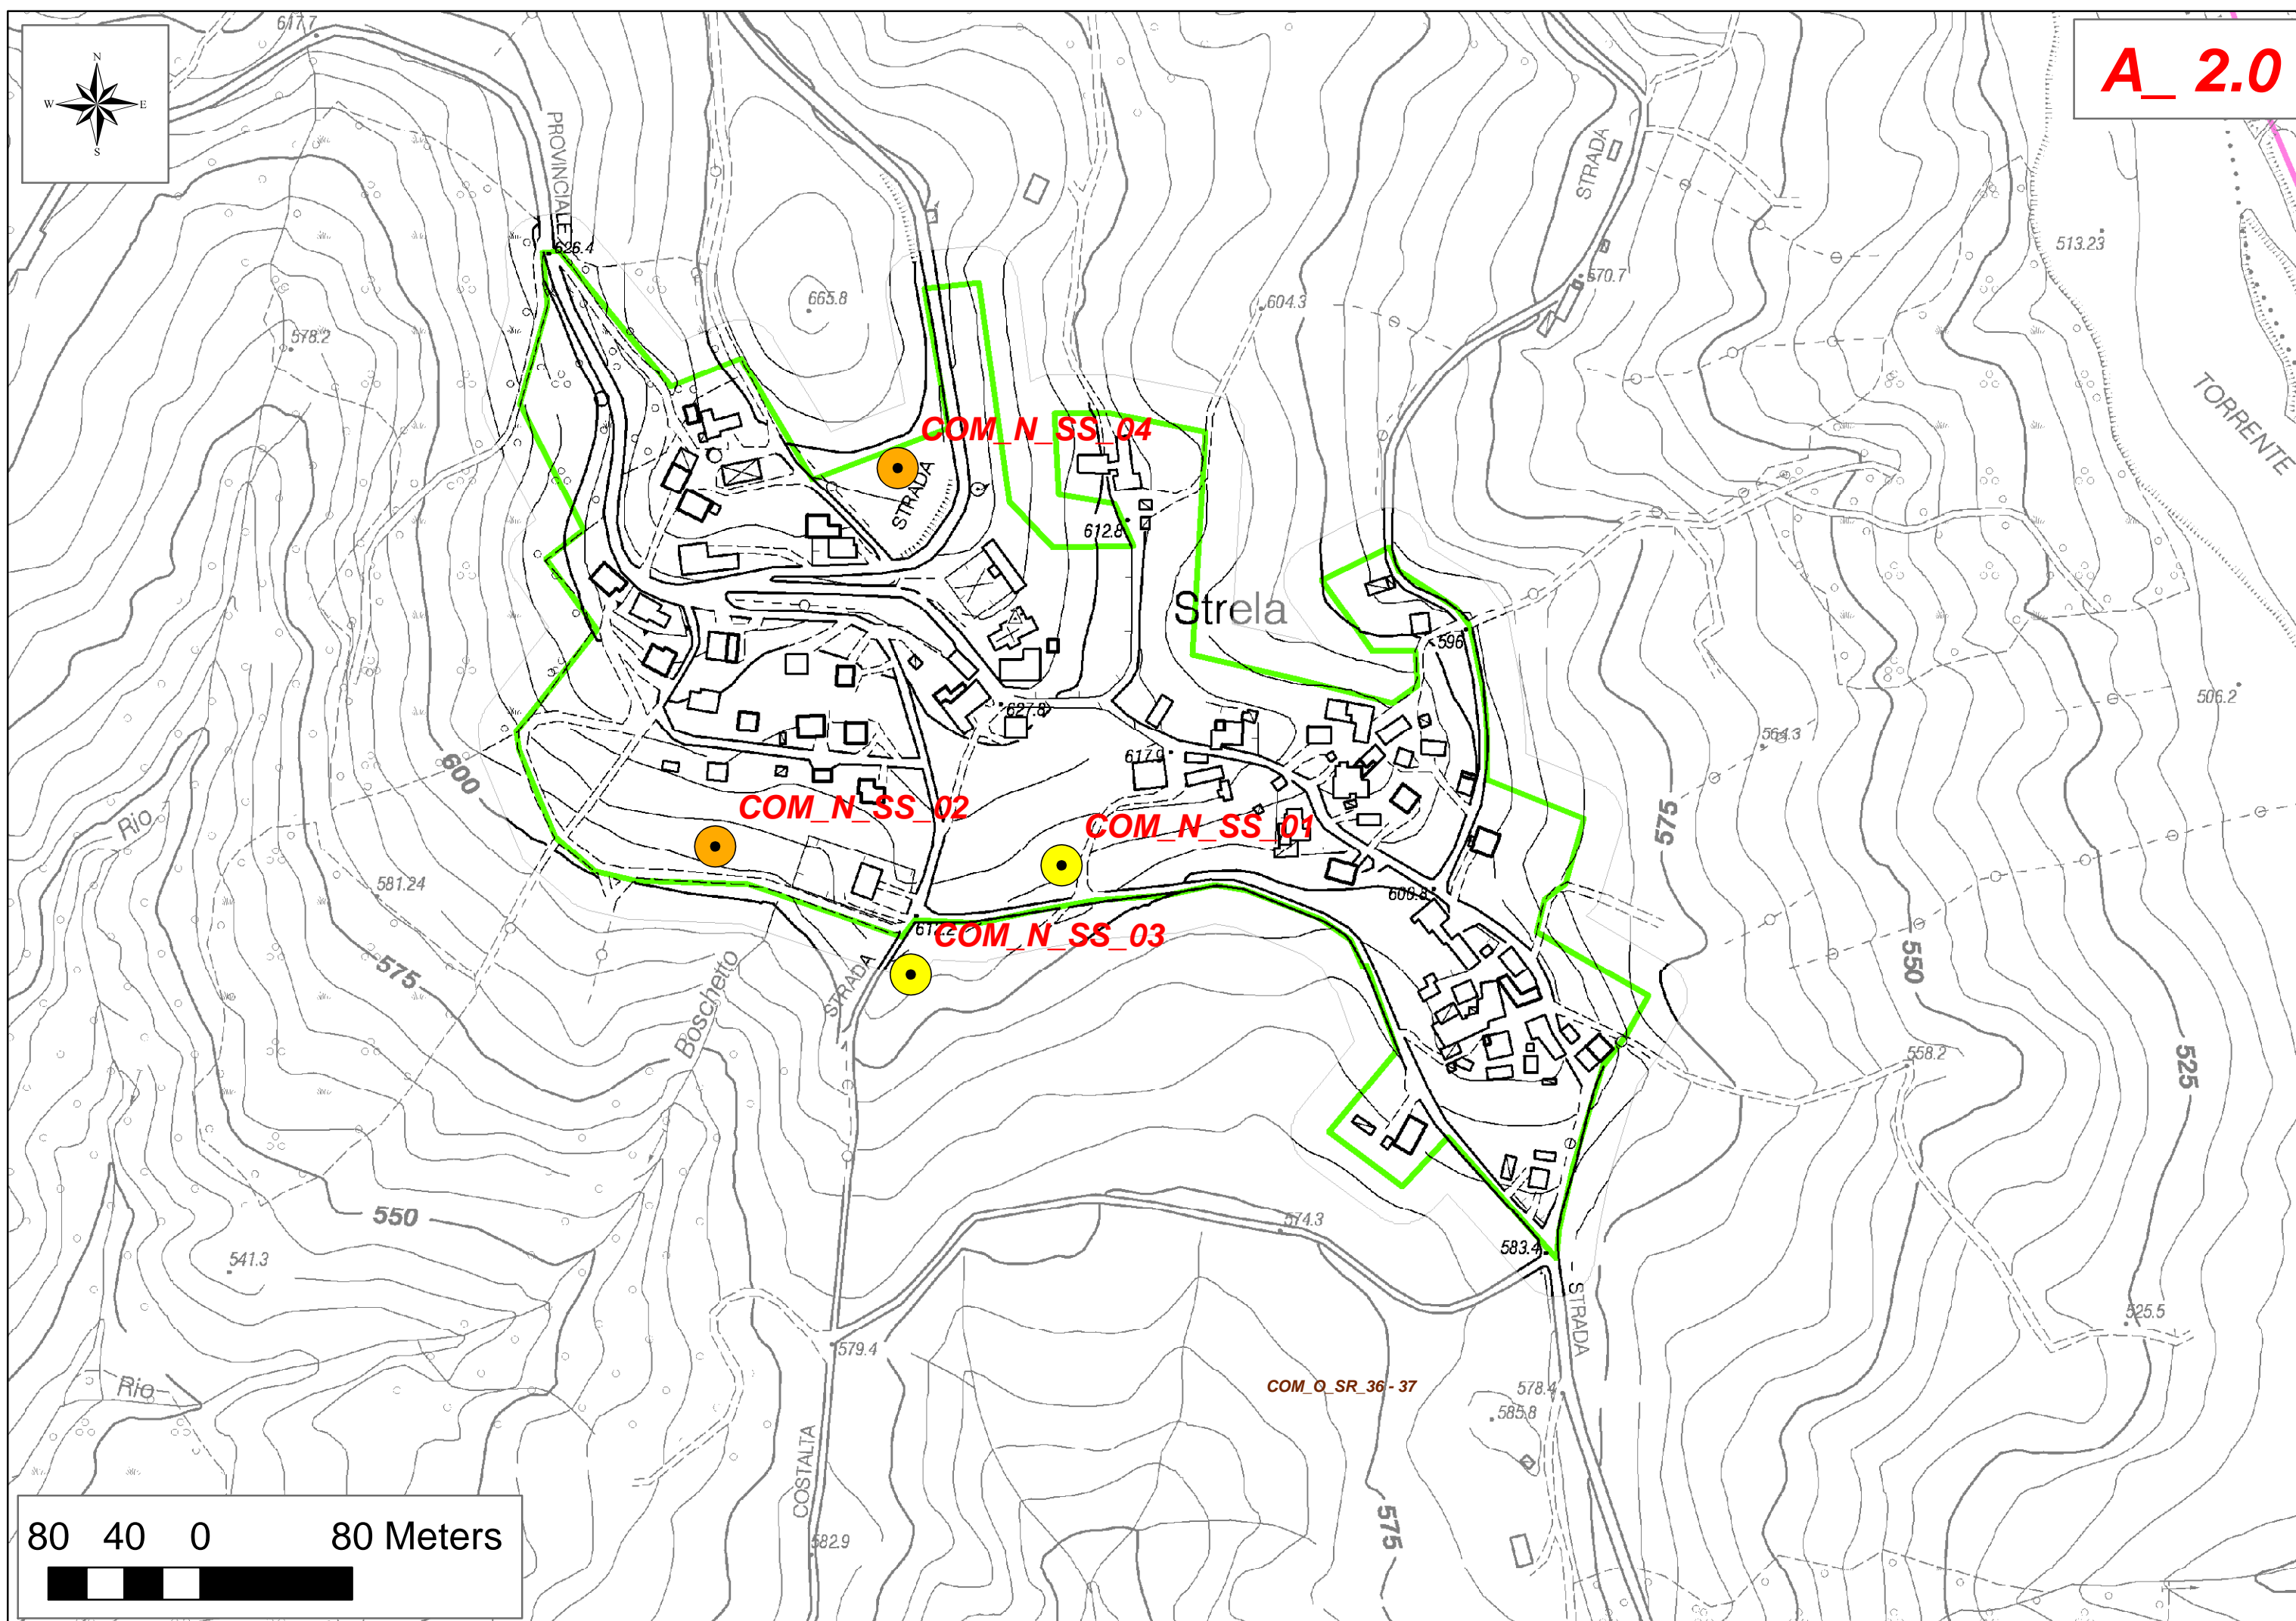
N
W E
S

A_ 2.0

617.7
PROVINCIALE
626.4
665.8
578.2
STRADA
570.7
513.23
604.3
TORRENTE
COM_N_SS_04
STRADA
612.8
Strela
596
627.8
617.9
506.2
564.3
600
Rio
COM_N_SS_02
COM_N_SS_01
575
581.24
600.8
575
COM_N_SS_03
61
550
STRADA
Boschetto
558.2
525
550
574.3
541.3
583.4
525.5
STRADA
579.4
COM_O_SR_36 - 37
578.4
585.8
Rio
COSTALTA
575
582.9

80 40 0 80 Meters